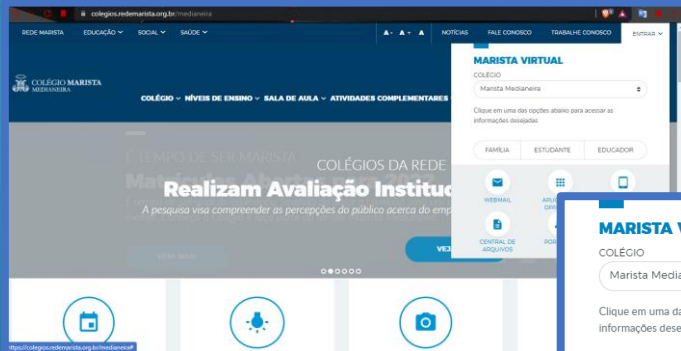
colegios.redemarista.org.br/medianeira

REDE MARISTA EDUCAÇÃO SOCIAL SAÚDE

A- A+ A NOTÍCIAS FALE CONOSCO TRABALHE CONOSCO ENTRAR

COLÉGIO MARISTA MEDIANEIRA

COLÉGIO NÍVEIS DE ENSINO SALA DE AULA ATIVIDADES COMPLEMENTARES

TEMPO DE SER MARISTA

Matrículas Abertas para 2022

COLÉGIOS DA REDE

Realizam Avaliação Institu

A pesquisa visa compreender as percepções do público acerca do emp

VEJA MAIS

VE

MARISTA VIRTUAL

COLÉGIO

Marista Medianeira

Clique em uma das opções abaixo para acessar as informações desejadas

FAMÍLIA ESTUDANTE EDUCADOR

WEBMAIL

APLI OFFI

CENTRAL DE ARQUIVOS

POR

MARISTA V

COLÉGIO

Marista Media

Clique em uma da informações dese

https://colegios.redemarista.org.br/medianeira#